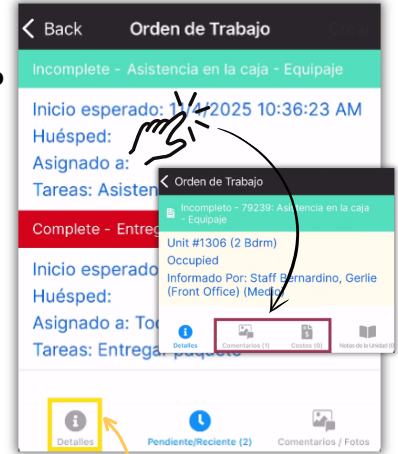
< Back Orden de Trabajo

Incomplete - Asistencia en la caja - Equipaje

Inicio esperado: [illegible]2025 10:36:23 AM
Huésped:
Asignado a:
Tareas: Asisten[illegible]

Complete - Entreg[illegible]

Inicio esperado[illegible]
Huésped:
Asignado a: To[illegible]
Tareas: Entregar paquete

< Orden de Trabajo

Incompleto - 79239: Asistencia en la caja - Equipaje

Unit #1306 (2 Bdrm)
Occupied
Informado Por: Staff Bernardino, Gerlie (Front Office) (Medio)

Detalles
Comentarios (1)
Costos (0)
Notas de la Unidad (0)

Detalles
Pendiente/Reciente (2)
Comentarios / Fotos